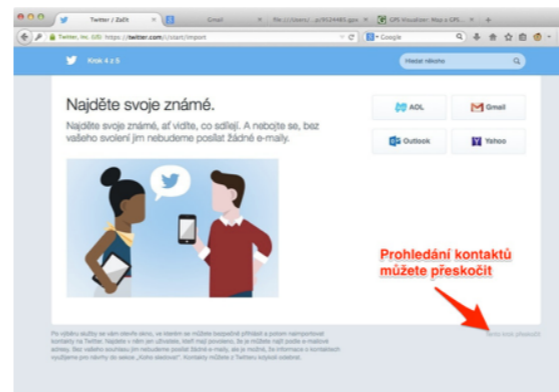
Twitter / Začít
Gmail
file:///Users/...p/9C24485.gpx
GPS Visualizer: Map a GPS...
Twitter, Inc. (US) https://twitter.com/i/start/import
Google

Krok 4 z 5
Hledat někoho

Najděte svoje známé.
Najděte svoje známé, ať vidíte, co sdílejí. A nebojte se, bez vašeho svolení jim nebudeme posílat žádné e-maily.

AOL
Gmail
Outlook
Yahoo

Prohledání kontaktů můžete přeskočit

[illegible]

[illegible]